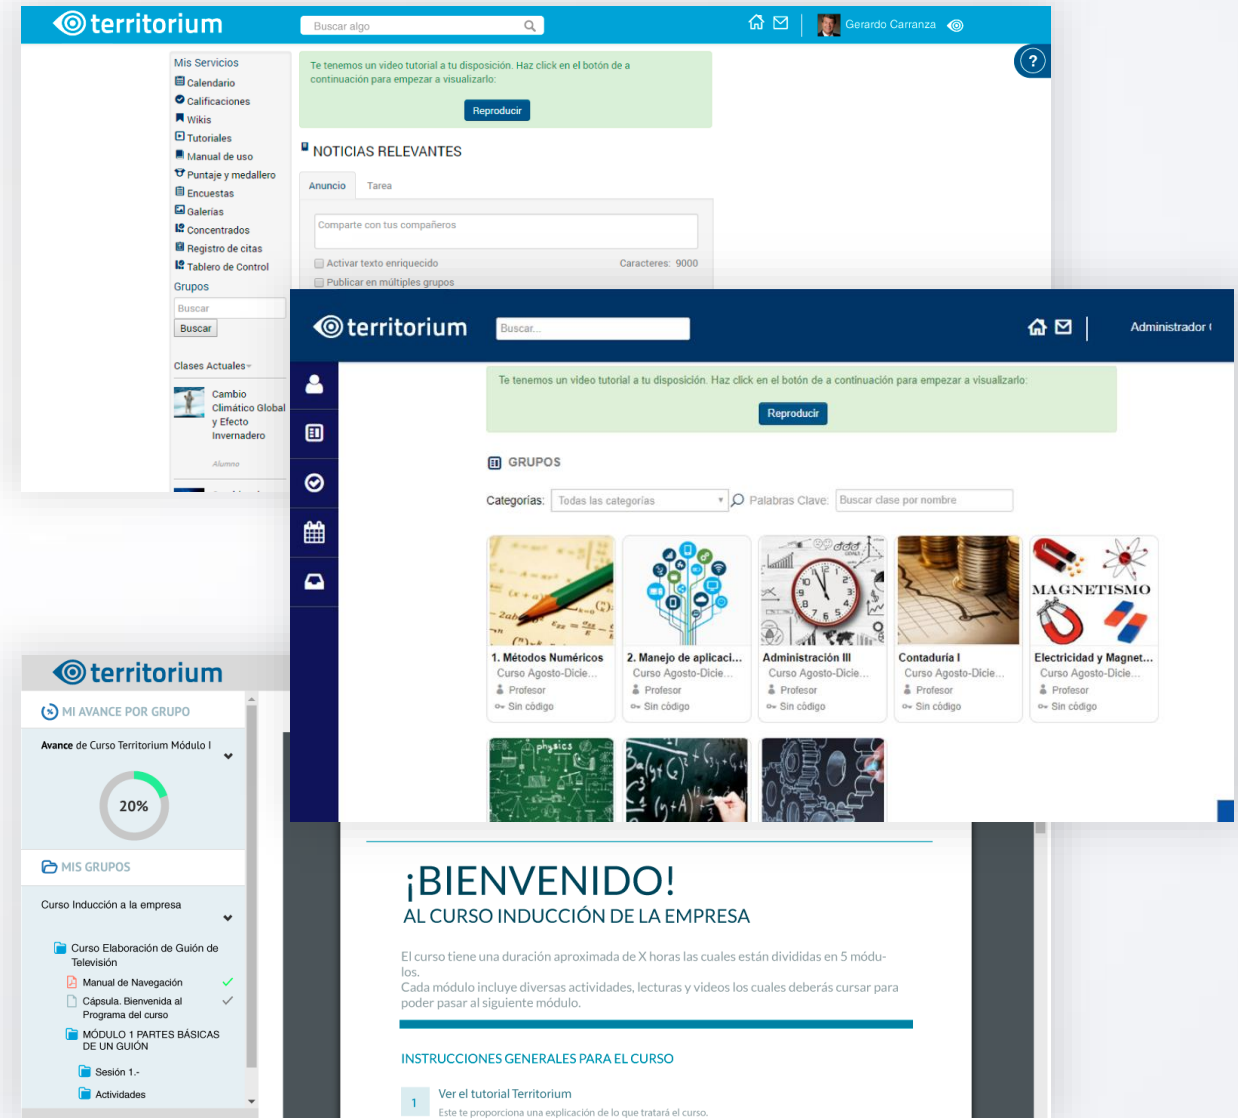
territorium

Buscar algo

Gerardo Carranza

Mis Servicios
Calendario
Calificaciones
Wikis
Tutoriales
Manual de uso
Puntaje y medallero
Encuestas
Galerias
Concentrados
Registro de citas
Tablero de Control
Grupos
Buscar
Buscar

Clases Actuales

Cambio Climático Global y Efecto Invernadero
Alumno

Te tenemos un video tutorial a tu disposición. Haz click en el botón de a continuación para empezar a visualizarlo:
Reproducir

NOTICIAS RELEVANTES
Anuncio Tarea
Comparte con tus compañeros
Activar texto enriquecido Caracteres: 9000
Publicar en múltiples grupos

territorium
Buscar...
Administrador

Te tenemos un video tutorial a tu disposición. Haz click en el botón de a continuación para empezar a visualizarlo:
Reproducir

GRUPOS
Categorías: Todas las categorías Palabras Clave: Buscar clase por nombre

1. Métodos Numéricos
Curso Agosto-Dicie...
Profesor
Sin código

2. Manejo de aplicaci...
Curso Agosto-Dicie...
Profesor
Sin código

Administración III
Curso Agosto-Dicie...
Profesor
Sin código

Contaduría I
Curso Agosto-Dicie...
Profesor
Sin código

MAGNETISMO
Electricidad y Magnet...
Curso Agosto-Dicie...
Profesor
Sin código

territorium
MI AVANCE POR GRUPO
Avance de Curso Territorium Módulo I
20%
MIS GRUPOS
Curso Inducción a la empresa
Curso Elaboración de Guión de Televisión
Manual de Navegación
Cápsula. Bienvenida al Programa del curso
MÓDULO 1 PARTES BÁSICAS DE UN GUIÓN
Sesión 1.-
Actividades

¡BIENVENIDO!
AL CURSO INDUCCIÓN DE LA EMPRESA

El curso tiene una duración aproximada de X horas las cuales están divididas en 5 módulos.
Cada módulo incluye diversas actividades, lecturas y videos los cuales deberás cursar para poder pasar al siguiente módulo.

INSTRUCCIONES GENERALES PARA EL CURSO
1 Ver el tutorial Territorium
Este te proporciona una explicación de lo que tratará el curso.